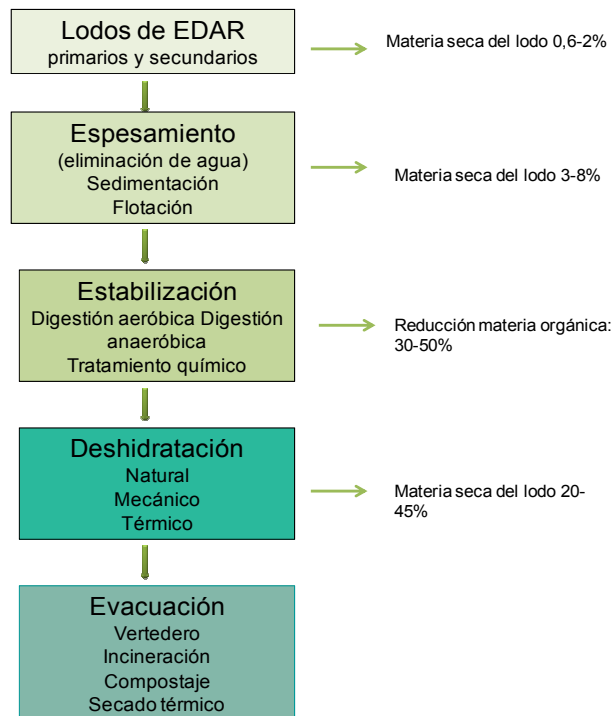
Lodos de EDAR
primarios y secundarios

Materia seca del lodo 0,6-2%

Espesamiento
(eliminación de agua)
Sedimentación
Flotación

Materia seca del lodo 3-8%

Estabilización
Digestión aeróbica Digestión anaeróbica
Tratamiento químico

Reducción materia orgánica: 30-50%

Deshidratación
Natural
Mecánico
Térmico

Materia seca del lodo 20-45%

Evacuación
Vertedero
Incineración
Compostaje
Secado térmico